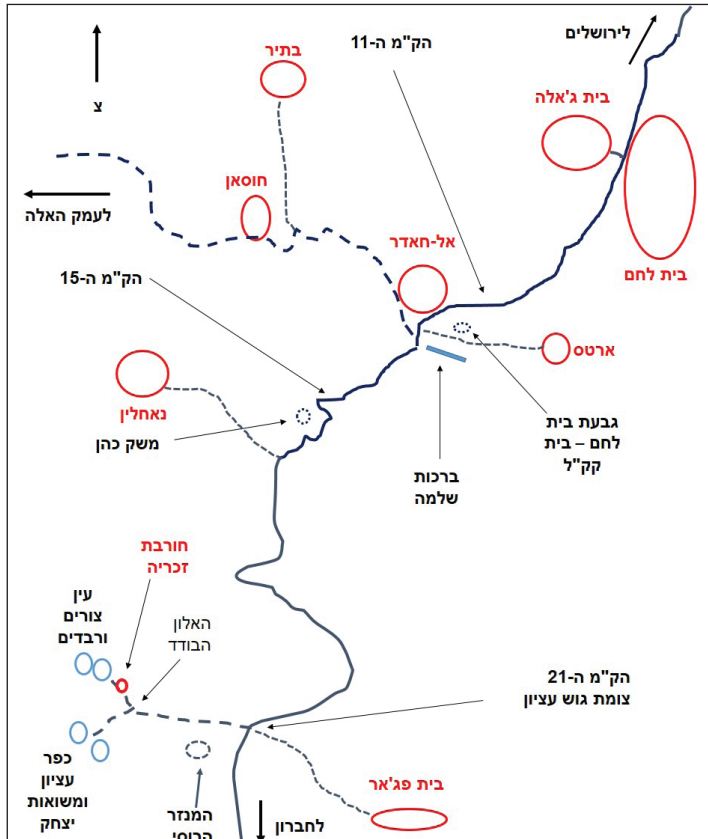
לירושלים
הק"מ ה-11
בתיר
צ
בית ג'אלה
חוסאן
לעמק האלה
אל-חאדר
בית לחם
הק"מ ה-15
ארטס
נאחלין
משק כהן
גבעת בית לחם – בית קק"ל
ברכות שלמה
חורבת זכריה
עין צורים ורבדים
האלון הבודד
הק"מ ה-21 צומת גוש עציון
כפר עציון ומשואות יצחק
המנזר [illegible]
לחברון
בית פג'אר